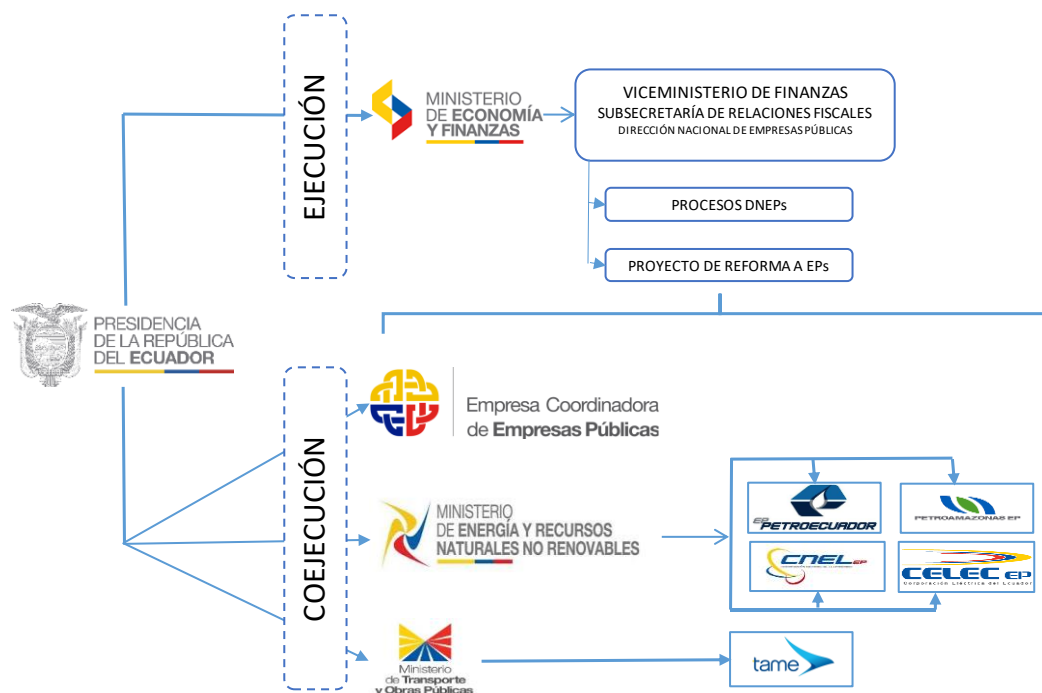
EJECUCIÓN

MINISTERIO DE ECONOMÍA Y FINANZAS

VICEMINISTERIO DE FINANZAS
SUBSECRETARÍA DE RELACIONES FISCALES
DIRECCIÓN NACIONAL DE EMPRESAS PÚBLICAS

PROCESOS DNEPs

PROYECTO DE REFORMA A EPs

PRESIDENCIA DE LA REPÚBLICA DEL ECUADOR

COEJECUCIÓN

Empresa Coordinadora de Empresas Públicas

MINISTERIO DE ENERGÍA Y RECURSOS NATURALES NO RENOVABLES

EP PETROECUADOR

PETROAMAZONAS EP

CNEL EP

CELEC EP
Corporación Eléctrica del Ecuador

Ministerio de Transporte y Obras Públicas

tame